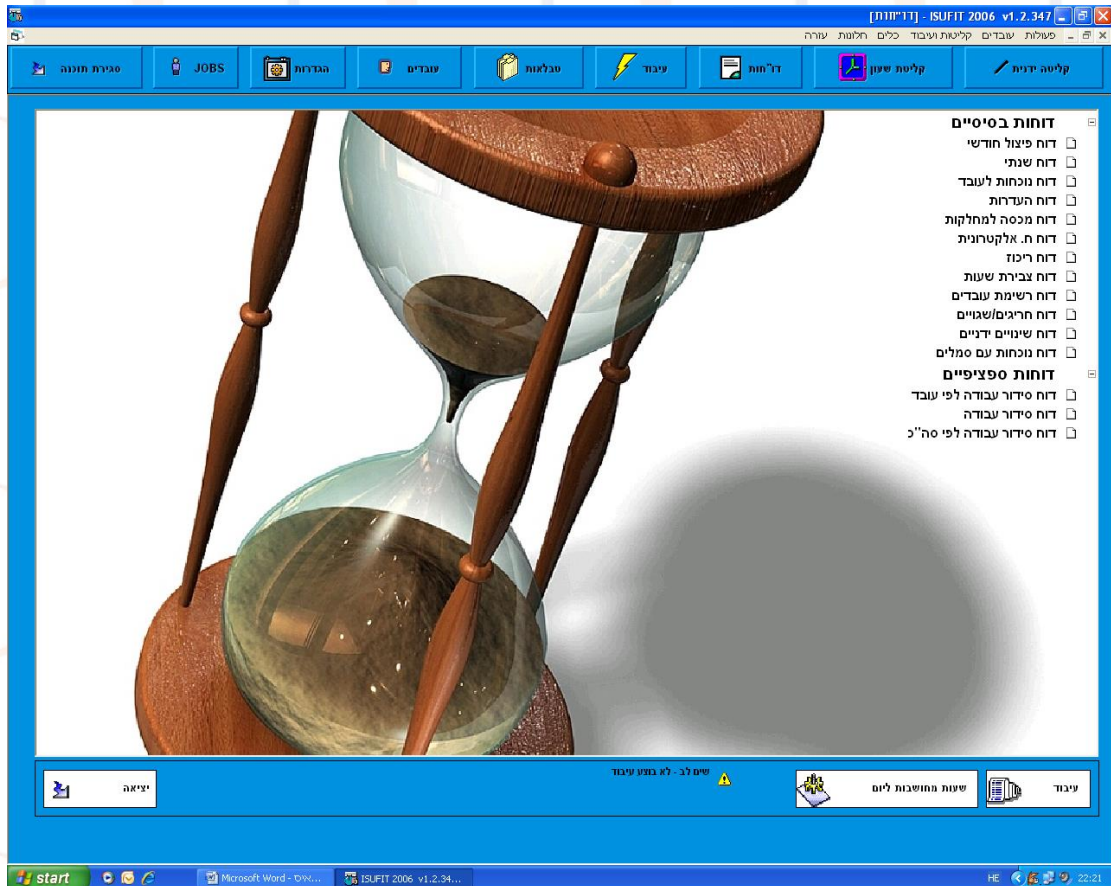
[דו"חות] - ISUFIT 2006 v1.2.347

פעולות עובדים קליטות ועיבוד כלים חלונות עזרה

קליטה ידנית | קליטת שעון | דו"חות | עיבוד | טבלאות | עובדים | הגדרות | JOBS | סגירת תוכנה

דוחות בסיסיים
דוח פיצול חודשי
דוח שנתי
דוח נוכחות לעובד
דוח העדרות
דוח מכסה למחלקות
דוח ח. אלקטרונית
דוח ריכוז
דוח צבירת שעות
דוח רשימת עובדים
דוח חריגים/שגויים
דוח שינויים ידניים
דוח נוכחות עם סמלים
דוחות ספציפיים
דוח סידור עבודה לפי עובד
דוח סידור עבודה
דוח סידור עבודה לפי סה"כ

יציאה

שים לב - לא בוצע עיבוד

שעות מחושבות ליום

עיבוד

start

Microsoft Word - ...

ISUFIT 2006 v1.2.34...

HE

22:21